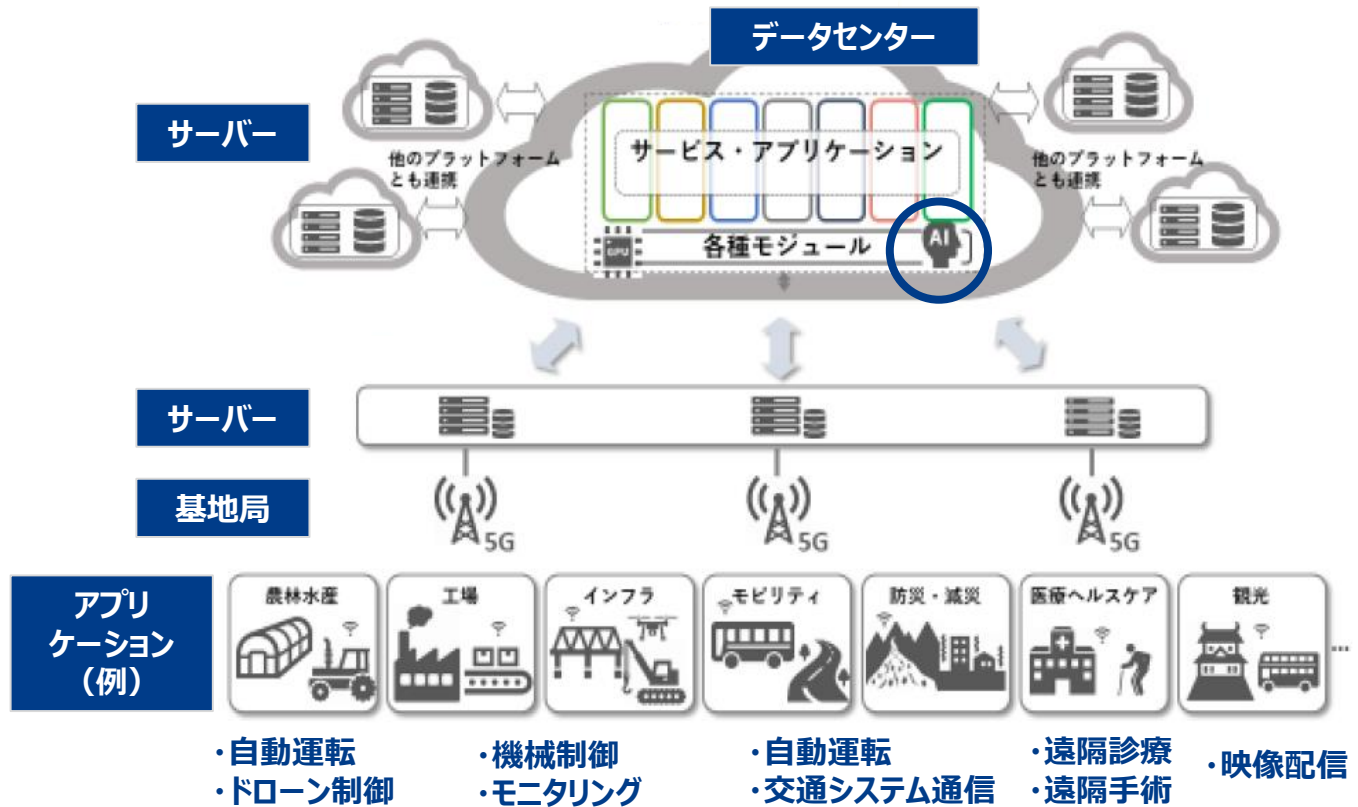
データセンター

サーバー

他のプラットフォームとも連携

サービス・アプリケーション

他のプラットフォームとも連携

GPU

各種モジュール

AI

サーバー

基地局

5G

5G

5G

アプリケーション（例）

農林水産

工場

インフラ

モビリティ

防災・減災

医療ヘルスケア

観光

…

・自動運転
・ドローン制御

・機械制御
・モニタリング

・自動運転
・交通システム通信

・遠隔診療
・遠隔手術

・映像配信